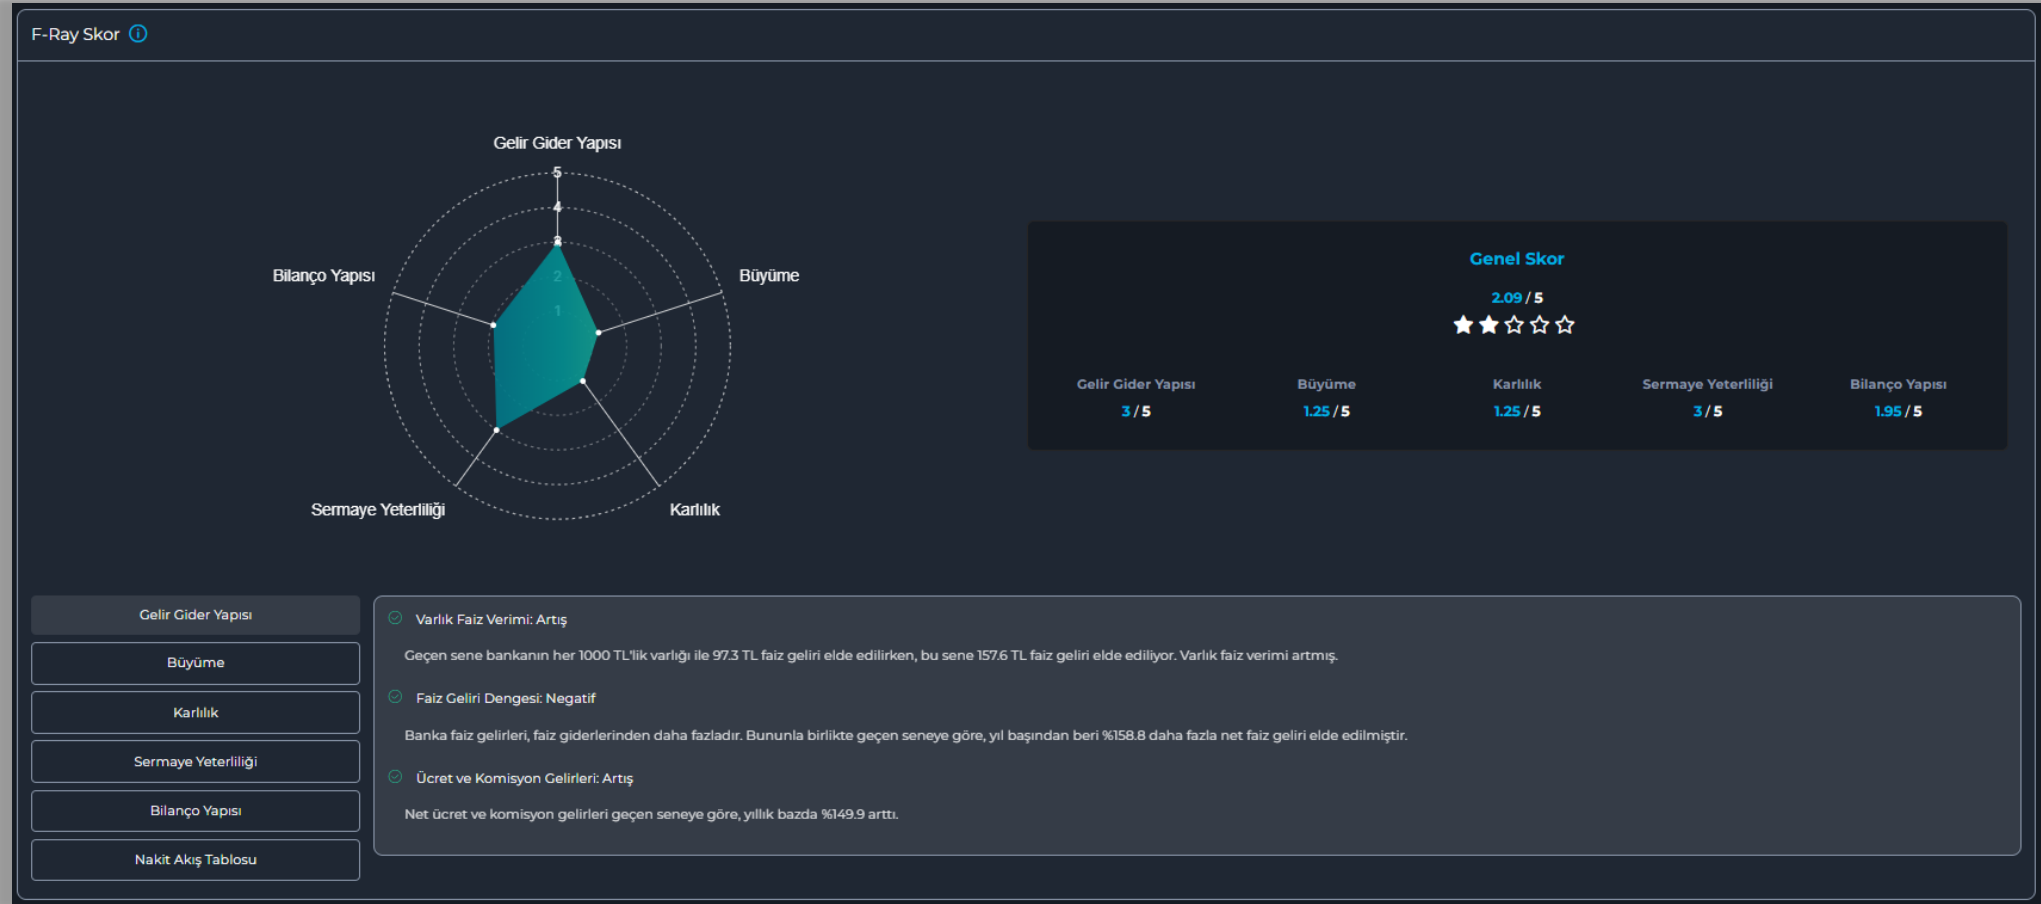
F-Ray Skor

Gelir Gider Yapısı
5
4
3
2
1
Büyüme
Karlılık
Sermaye Yeterliliği
Bilanço Yapısı

Genel Skor
2.09 / 5

| Gelir Gider Yapısı | Büyüme | Karlılık | Sermaye Yeterliliği | Bilanço Yapısı |
|---|---|---|---|---|
| 3 / 5 | 1.25 / 5 | 1.25 / 5 | 3 / 5 | 1.95 / 5 |

Gelir Gider Yapısı
Büyüme
Karlılık
Sermaye Yeterliliği
Bilanço Yapısı
Nakit Akış Tablosu

Varlık Faiz Verimi: Artış

Geçen sene bankanın her 1000 TL'lik varlığı ile 97.3 TL faiz geliri elde edilirken, bu sene 157.6 TL faiz geliri elde ediliyor. Varlık faiz verimi artmış.

Faiz Geliri Dengesi: Negatif

Banka faiz gelirleri, faiz giderlerinden daha fazladır. Bununla birlikte geçen seneye göre, yıl başından beri %158.8 daha fazla net faiz geliri elde edilmiştir.

Ücret ve Komisyon Gelirleri: Artış

Net ücret ve komisyon gelirleri geçen seneye göre, yıllık bazda %149.9 arttı.